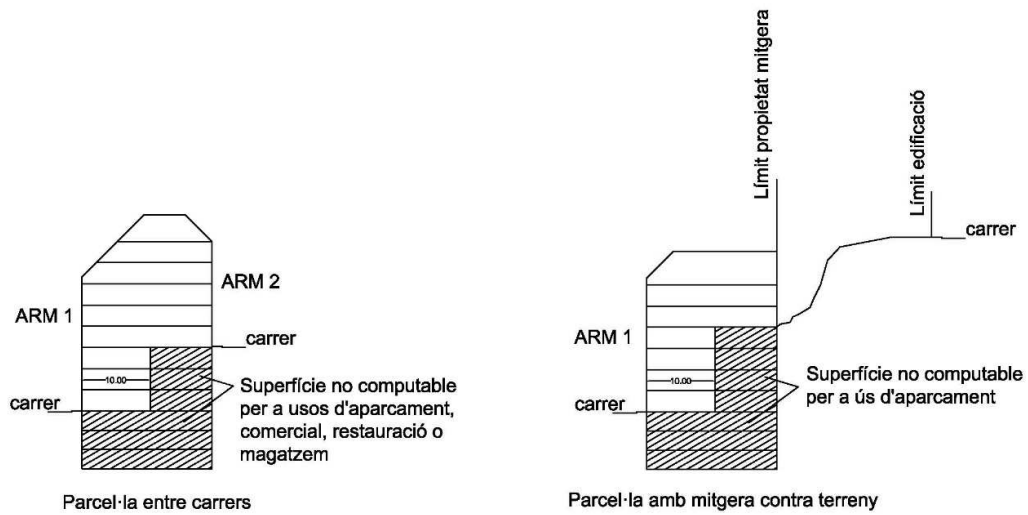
ARM 2

ARM 1

carrer

10.00

Superfície no computable per a usos d'aparcament, comercial, restauració o magatzem

carrer

Parcel·la entre carrers

Límit propietat mitgera

Límit edificació

carrer

ARM 1

10.00

Superfície no computable per a ús d'aparcament

carrer

Parcel·la amb mitgera contra terreny